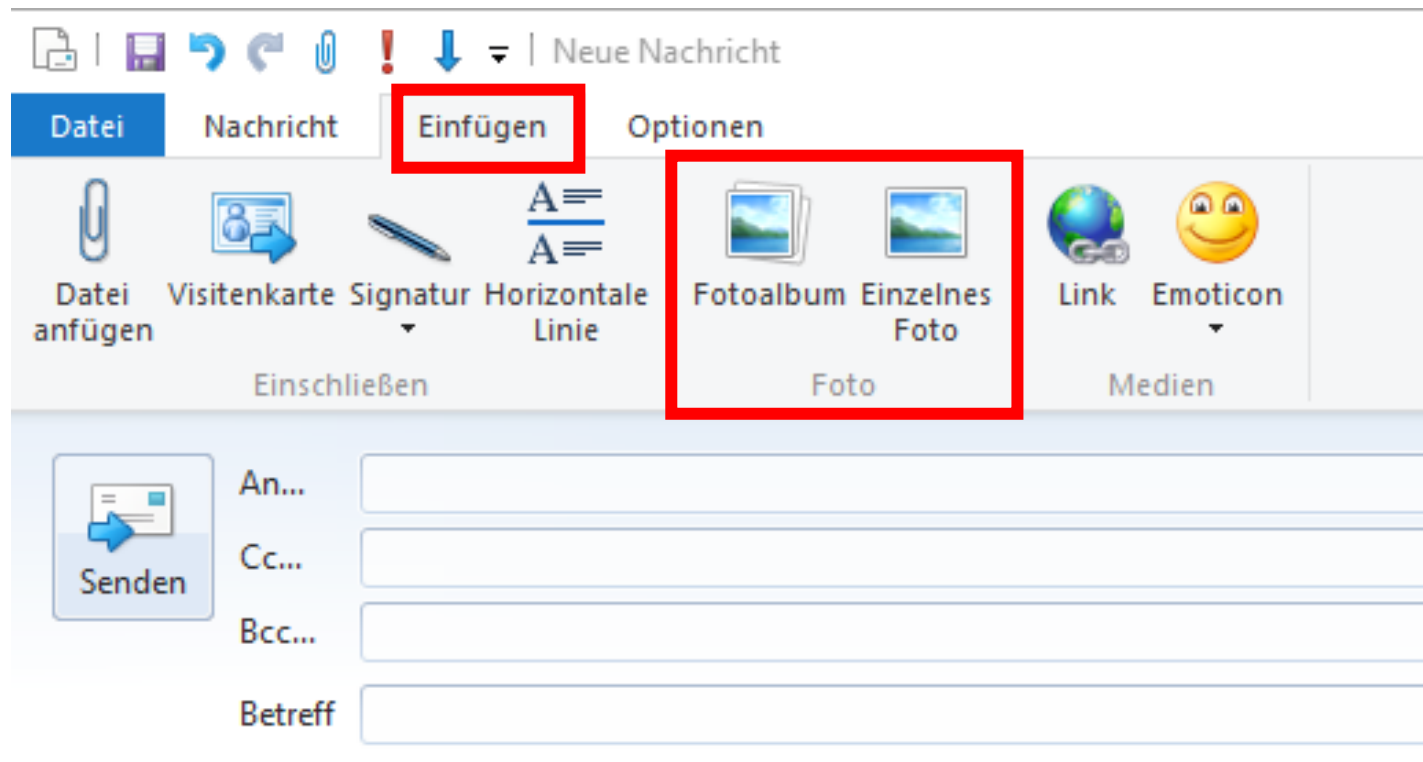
Neue Nachricht

Datei Nachricht Einfügen Optionen

Datei anfügen Visitenkarte Signatur Horizontale Linie

Einschließen

Fotoalbum Einzelnes Foto

Foto

Link Emoticon

Medien

Senden

An...

Cc...

Bcc...

Betreff